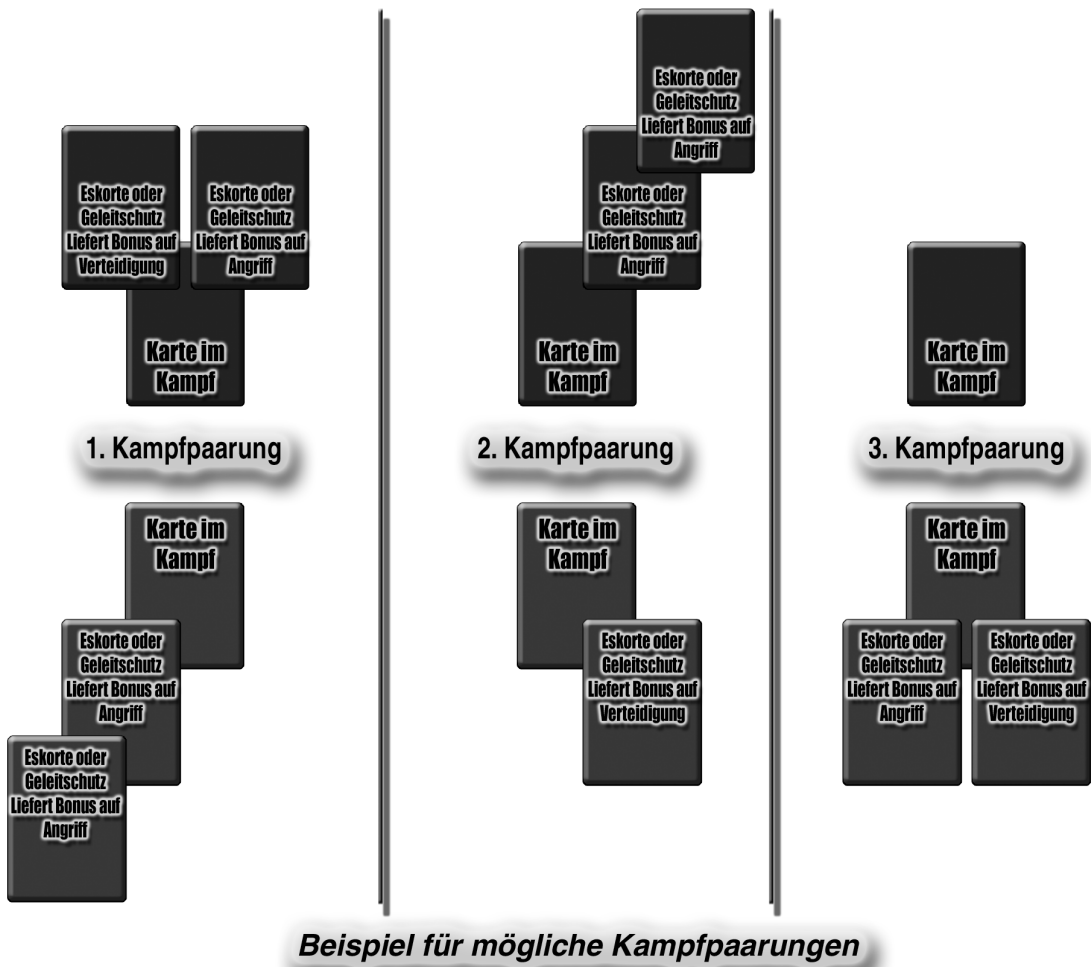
Eskorte oder Geleitschutz Liefert Bonus auf Verteidigung

Eskorte oder Geleitschutz Liefert Bonus auf Angriff

Karte im Kampf

1. Kampfpaarung

Karte im Kampf

Eskorte oder Geleitschutz Liefert Bonus auf Angriff

Eskorte oder Geleitschutz Liefert Bonus auf Angriff

Eskorte oder Geleitschutz Liefert Bonus auf Angriff

Eskorte oder Geleitschutz Liefert Bonus auf Angriff

Karte im Kampf

2. Kampfpaarung

Karte im Kampf

Eskorte oder Geleitschutz Liefert Bonus auf Verteidigung

Karte im Kampf

3. Kampfpaarung

Karte im Kampf

Eskorte oder Geleitschutz Liefert Bonus auf Angriff

Eskorte oder Geleitschutz Liefert Bonus auf Verteidigung

Beispiel für mögliche Kampfpaarungen